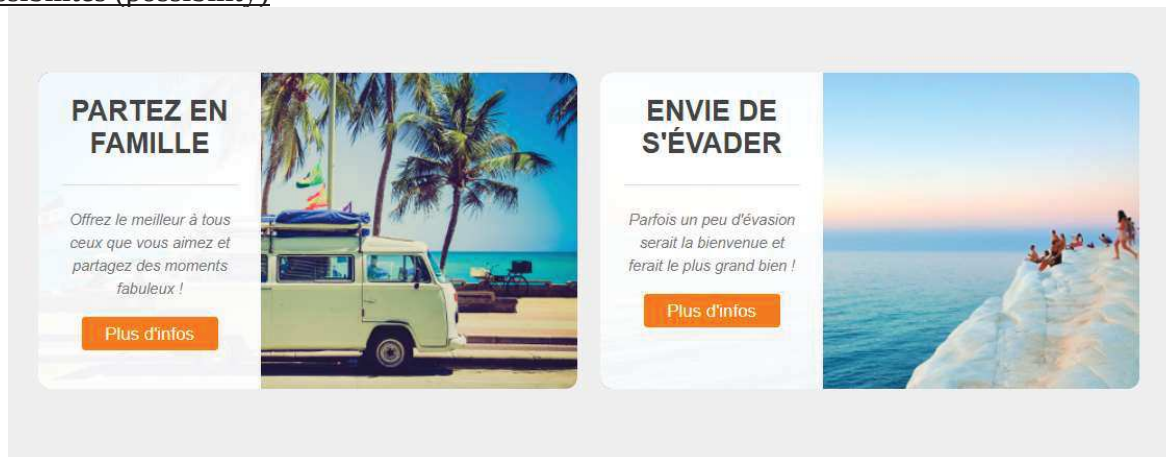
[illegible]

PARTEZ EN FAMILLE

Offrez le meilleur à tous ceux que vous aimez et partagez des moments fabuleux !

Plus d'infos

ENVIE DE S'ÉVADER

Parfois un peu d'évasion serait la bienvenue et ferait le plus grand bien !

Plus d'infos